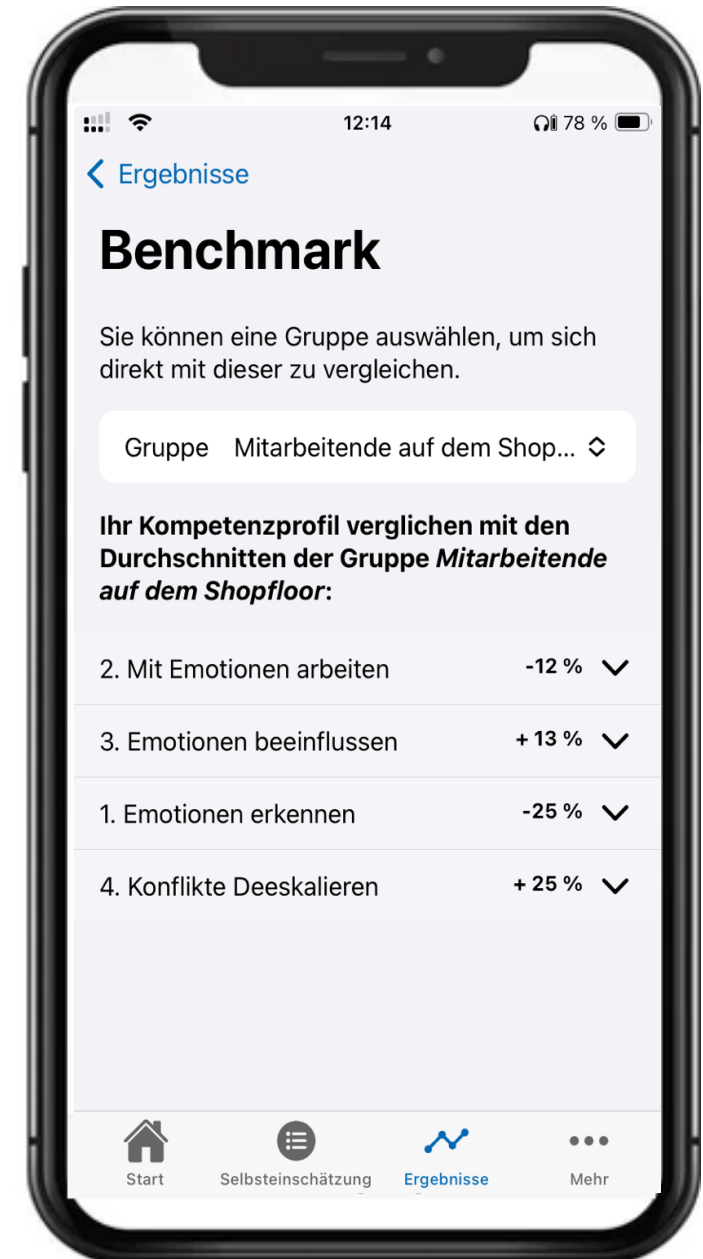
12:14
78 %

Ergebnisse

Benchmark

Sie können eine Gruppe auswählen, um sich direkt mit dieser zu vergleichen.

Gruppe Mitarbeitende auf dem Shop...

Ihr Kompetenzprofil verglichen mit den Durchschnitten der Gruppe *Mitarbeitende auf dem Shopfloor*:

2. Mit Emotionen arbeiten -12 %

3. Emotionen beeinflussen + 13 %

1. Emotionen erkennen -25 %

4. Konflikte Deeskalieren + 25 %

Start Selbsteinschätzung Ergebnisse Mehr